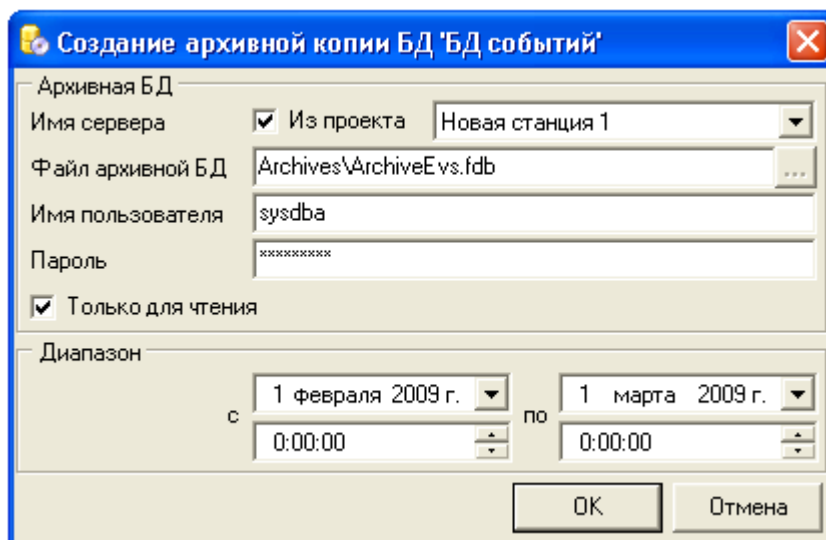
Создание архивной копии БД 'БД событий'

Архивная БД

Имя сервера
Из проекта
Новая станция 1

Файл архивной БД
Archives\ArchiveEvs.fdb
...

Имя пользователя
sysdba

Пароль
*********

Только для чтения

Диапазон

с
1 февраля 2009 г.
0:00:00

по
1 марта 2009 г.
0:00:00

OK
Отмена